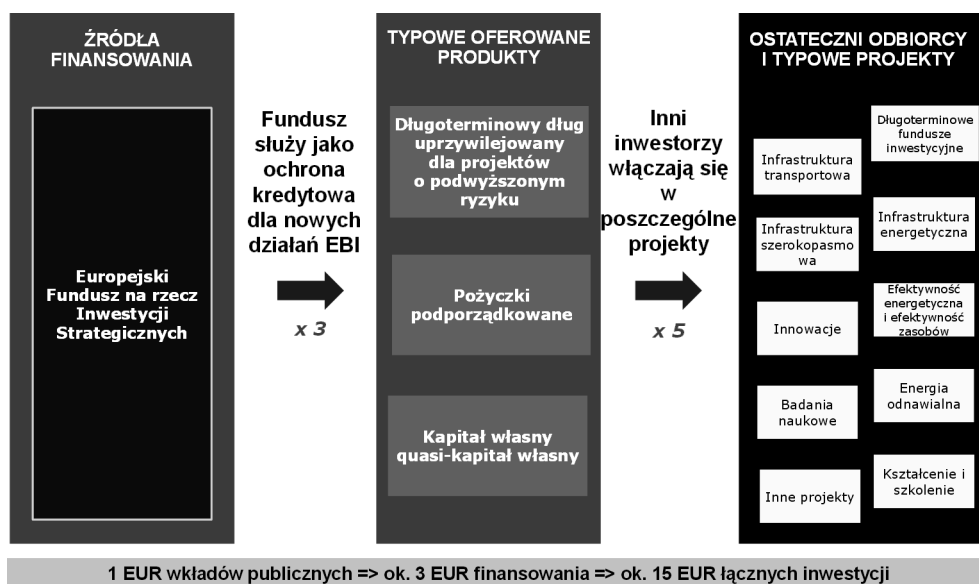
ŹRÓDŁA FINANSOWANIA

Europejski Fundusz na rzecz Inwestycji Strategicznych

Fundusz służy jako ochrona kredytowa dla nowych działań EBI

x 3

TYPOWE OFEROWANE PRODUKTY

Długoterminowy dług uprzywilejowany dla projektów o podwyższonym ryzyku

Pożyczki podporządkowane

Kapitał własny quasi-kapitał własny

Inni inwestorzy włączają się w poszczególne projekty

x 5

OSTATECZNI ODBIORCY I TYPOWE PROJEKTY

Infrastruktura transportowa

Długoterminowe fundusze inwestycyjne

Infrastruktura szerokopasmowa

Infrastruktura energetyczna

Innowacje

Efektywność energetyczna i efektywność zasobów

Badania naukowe

Energia odnawialna

Inne projekty

Kształcenie i szkolenie

1 EUR wkładów publicznych => ok. 3 EUR finansowania => ok. 15 EUR łącznych inwestycji